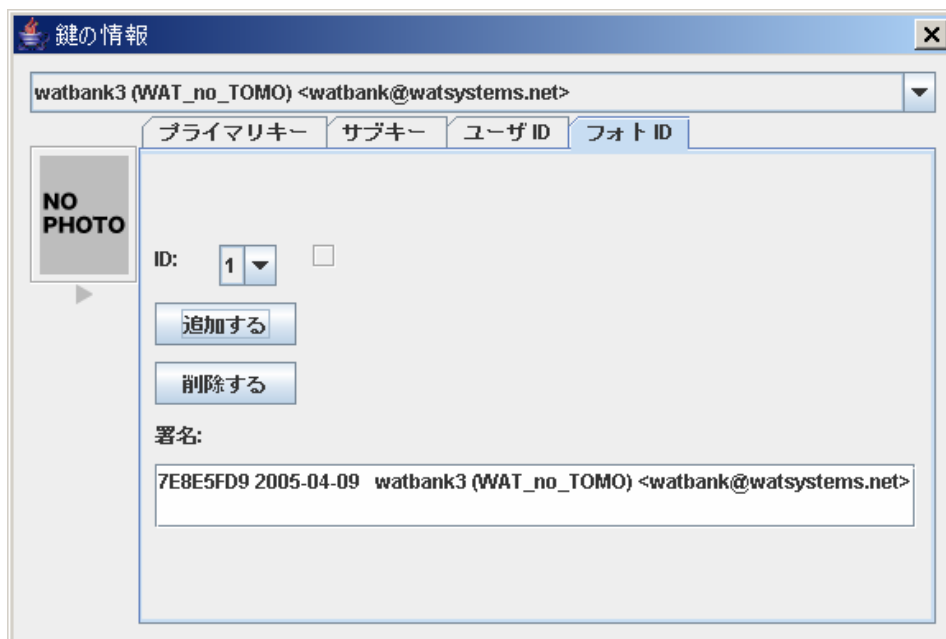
鍵の情報

watbank3 (WAT_no_TOMO) <watbank@watsystems.net>

プライマリキー
サブキー
ユーザ ID
フォト ID

NO PHOTO

ID: 1

追加する

削除する

署名:

7E8E5FD9 2005-04-09 watbank3 (WAT_no_TOMO) <watbank@watsystems.net>